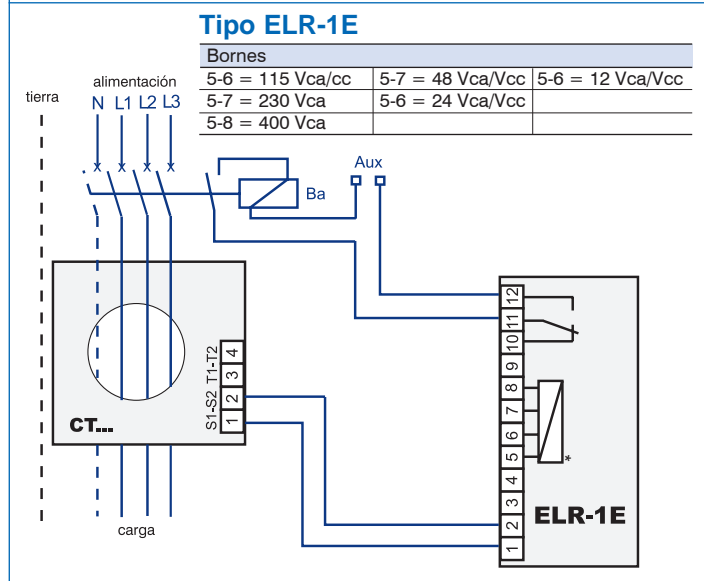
Tipo ELR-1E

| Bornes | | |
|---|---|---|
| 5-6 = 115 Vca/cc | 5-7 = 48 Vca/Vcc | 5-6 = 12 Vca/Vcc |
| 5-7 = 230 Vca | 5-6 = 24 Vca/Vcc | |
| 5-8 = 400 Vca | | |

tierra

alimentación

N L1 L2 L3

Aux

Ba

CT...

S1-S2 T1-T2

1 2 3 4

carga

12 11 10 9 8 7 6 5 4 3 2 1

*

ELR-1E